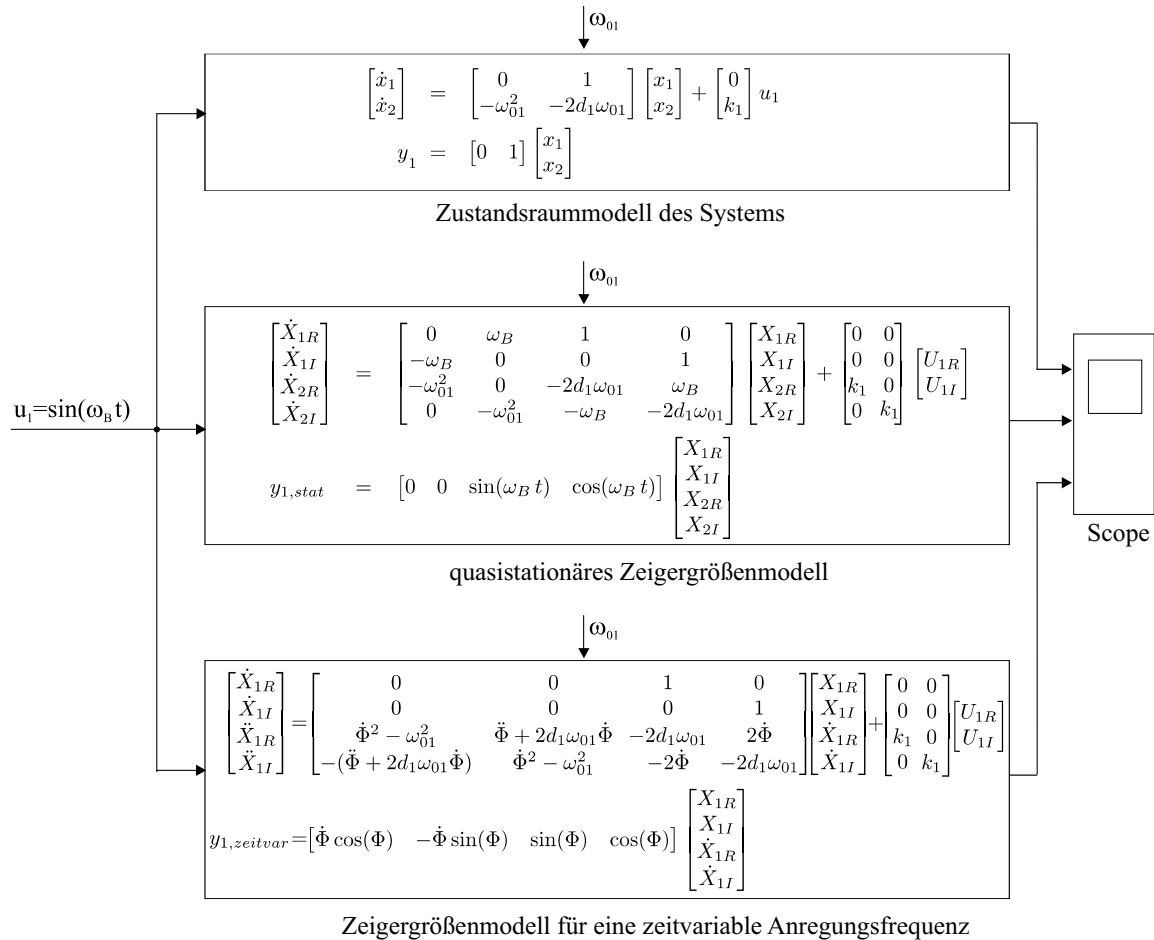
$\omega_{01}$

$\begin{bmatrix}\dot{x}_1\\ \dot{x}_2\end{bmatrix} = \begin{bmatrix}0 & 1\\ -\omega_{01}^2 & -2d_1\omega_{01}\end{bmatrix}\begin{bmatrix}x_1\\ x_2\end{bmatrix} + \begin{bmatrix}0\\ k_1\end{bmatrix}u_1$

$y_1 = \begin{bmatrix}0 & 1\end{bmatrix}\begin{bmatrix}x_1\\ x_2\end{bmatrix}$

Zustandsraummodell des Systems

$\omega_{01}$

$\begin{bmatrix}\dot{X}_{1R}\\ \dot{X}_{1I}\\ \dot{X}_{2R}\\ \dot{X}_{2I}\end{bmatrix} = \begin{bmatrix}0 & \omega_B & 1 & 0\\ -\omega_B & 0 & 0 & 1\\ -\omega_{01}^2 & 0 & -2d_1\omega_{01} & \omega_B\\ 0 & -\omega_{01}^2 & -\omega_B & -2d_1\omega_{01}\end{bmatrix}\begin{bmatrix}X_{1R}\\ X_{1I}\\ X_{2R}\\ X_{2I}\end{bmatrix} + \begin{bmatrix}0 & 0\\ 0 & 0\\ k_1 & 0\\ 0 & k_1\end{bmatrix}\begin{bmatrix}U_{1R}\\ U_{1I}\end{bmatrix}$

$y_{1,stat} = \begin{bmatrix}0 & 0 & \sin(\omega_B t) & \cos(\omega_B t)\end{bmatrix}\begin{bmatrix}X_{1R}\\ X_{1I}\\ X_{2R}\\ X_{2I}\end{bmatrix}$

$u_1=\sin(\omega_B t)$

Scope

quasistationäres Zeigergrößenmodell

$\omega_{01}$

$\begin{bmatrix}\dot{X}_{1R}\\ \dot{X}_{1I}\\ \ddot{X}_{1R}\\ \ddot{X}_{1I}\end{bmatrix} = \begin{bmatrix}0 & 0 & 1 & 0\\ 0 & 0 & 0 & 1\\ \dot{\Phi}^2-\omega_{01}^2 & \ddot{\Phi}+2d_1\omega_{01}\dot{\Phi} & -2d_1\omega_{01} & 2\dot{\Phi}\\ -(\ddot{\Phi}+2d_1\omega_{01}\dot{\Phi}) & \dot{\Phi}^2-\omega_{01}^2 & -2\dot{\Phi} & -2d_1\omega_{01}\end{bmatrix}\begin{bmatrix}X_{1R}\\ X_{1I}\\ \dot{X}_{1R}\\ \dot{X}_{1I}\end{bmatrix} + \begin{bmatrix}0 & 0\\ 0 & 0\\ k_1 & 0\\ 0 & k_1\end{bmatrix}\begin{bmatrix}U_{1R}\\ U_{1I}\end{bmatrix}$

$y_{1,zeitvar} = \begin{bmatrix}\dot{\Phi}\cos(\Phi) & -\dot{\Phi}\sin(\Phi) & \sin(\Phi) & \cos(\Phi)\end{bmatrix}\begin{bmatrix}X_{1R}\\ X_{1I}\\ \dot{X}_{1R}\\ \dot{X}_{1I}\end{bmatrix}$

Zeigergrößenmodell für eine zeitvariable Anregungsfrequenz